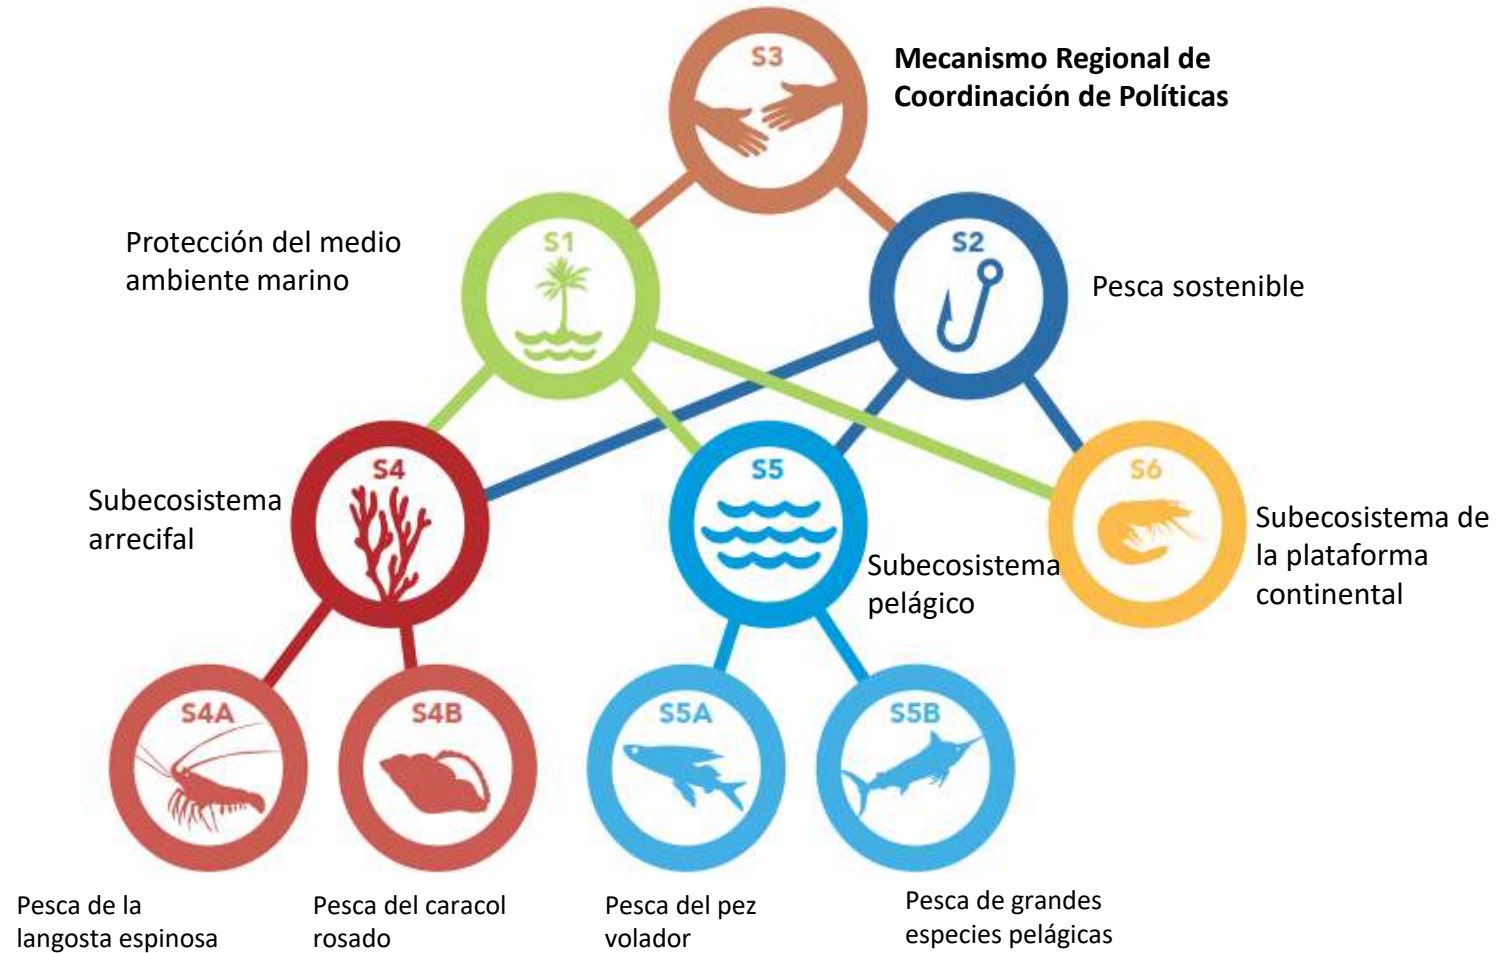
S3
**Mecanismo Regional de Coordinación de Políticas**

Protección del medio ambiente marino

S1

S2

Pesca sostenible

S4

Subecosistema arrecifal

S5

Subecosistema pelágico

S6

Subecosistema de la plataforma continental

S4A

S4B

S5A

S5B

Pesca de la langosta espinosa

Pesca del caracol rosado

Pesca del pez volador

Pesca de grandes especies pelágicas